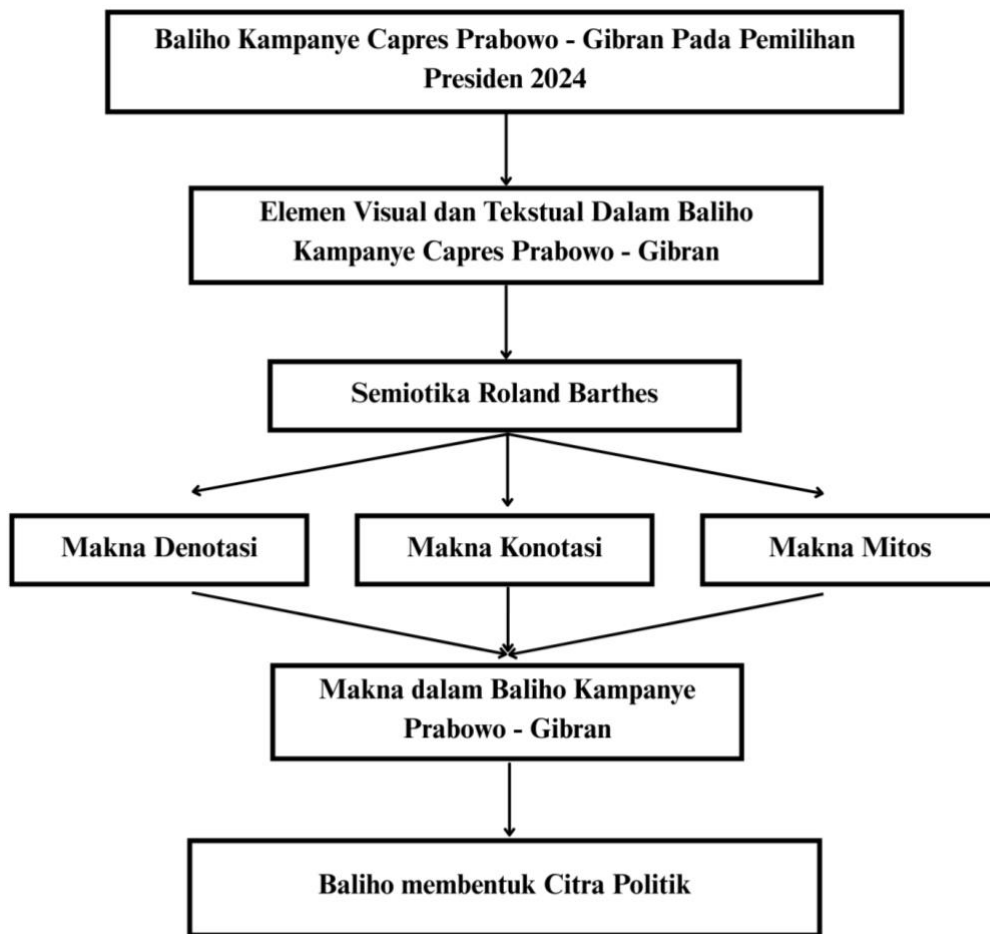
Baliho Kampanye Capres Prabowo - Gibran Pada Pemilihan Presiden 2024

Elemen Visual dan Tekstual Dalam Baliho Kampanye Capres Prabowo - Gibran

Semiotika Roland Barthes

Makna Denotasi

Makna Konotasi

Makna Mitos

Makna dalam Baliho Kampanye Prabowo - Gibran

Baliho membentuk Citra Politik